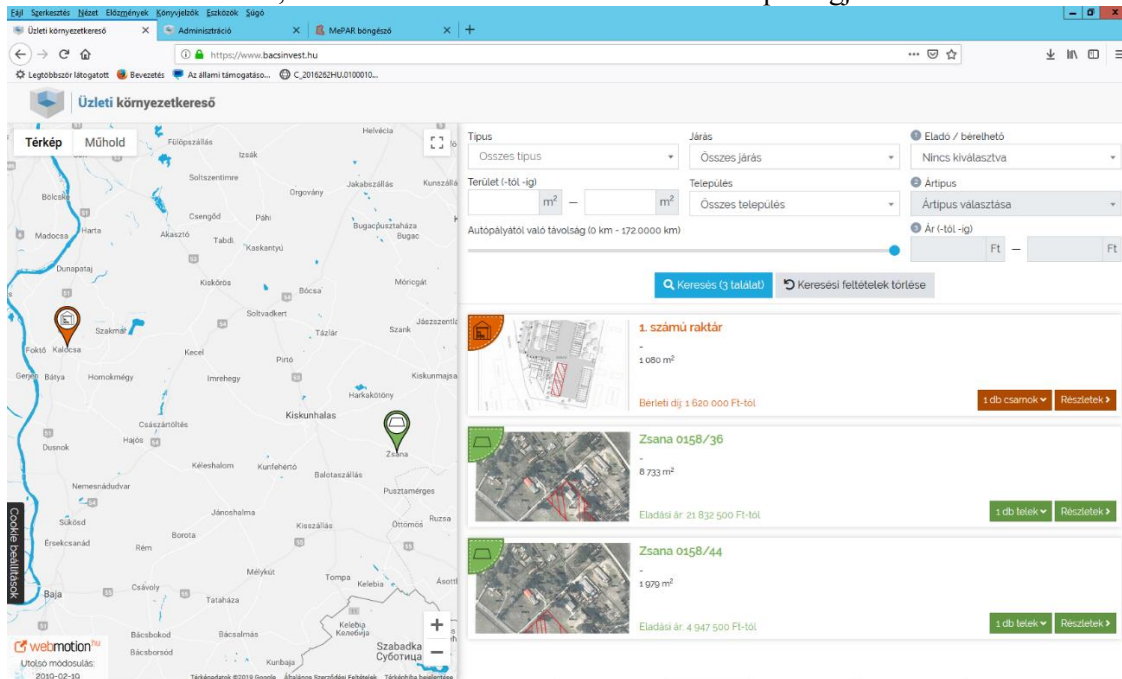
Fájl Szerkesztés Nézet Előzmények Könyvjelzők Eszközök Súgó

Üzleti környezetkereső × Adminisztráció × MePAR böngésző × +

https://www.bacsinvest.hu

Legtöbbször látogatott Bevezetés Az állami támogatáso... C_2016262HU.0100010...

Üzleti környezetkereső

Térkép Műhold

Fülöpszállás Izsák Helvécia Soltszentimre Orgovány Jakabszállás Kunszállás Bölcske Csengőd Páhi Bugacpusztaháza Harta Madocsa Akasztó Tabdi Kaskantyú Bugac Dunapataj Kiskőrös Bócsa Móricgát Soltvadkert Jászszentlászló Szakmár Tázlár Szank Foktő Kalocsa Kecel Pirtó Gerjen Bátya Homokmégy Imrehegy Kiskunmajsa Harkakötöny Kiskunhalas Császártöltés Hajós Dusnok Zsana Kéleshalom Kunfehértó Balotaszállás Nemesnádudvar Pusztamérges Jánoshalma Sükösd Kisszállás Öttömös Ruzsa Érsekcsanád Borota Rém Mélykút Tompa Kelebia Ásotthalom Baja Csávoly Tataháza Kelebia Келебија Bácsbokod Bácsalmás Szabadka Суботица Bácsborsód Kunbaja

Cookie beállítások

webmotion hu
Utolsó módosulás:
2019-02-19

Térképadatok ©2019 Google Általános Szerződési Feltételek Térképhiba bejelentése

Típus
Összes típus

Járás
Összes járás

Eladó / bérelhető
Nincs kiválasztva

Terület (-tól -ig)
$m^2$ – $m^2$

Település
Összes település

Ártípus
Ártípus választása

Autópályától való távolság (0 km - 172.0000 km)

Ár (-tól -ig)
Ft – Ft

Keresés (3 találat) Keresési feltételek törlése

1. számú raktár
-
1 080 $m^2$
Bérleti díj: 1 620 000 Ft-tól
1 db csarnok Részletek

Zsana 0158/36
-
8 733 $m^2$
Eladási ár: 21 832 500 Ft-tól
1 db telek Részletek

Zsana 0158/44
-
1 979 $m^2$
Eladási ár: 4 947 500 Ft-tól
1 db telek Részletek